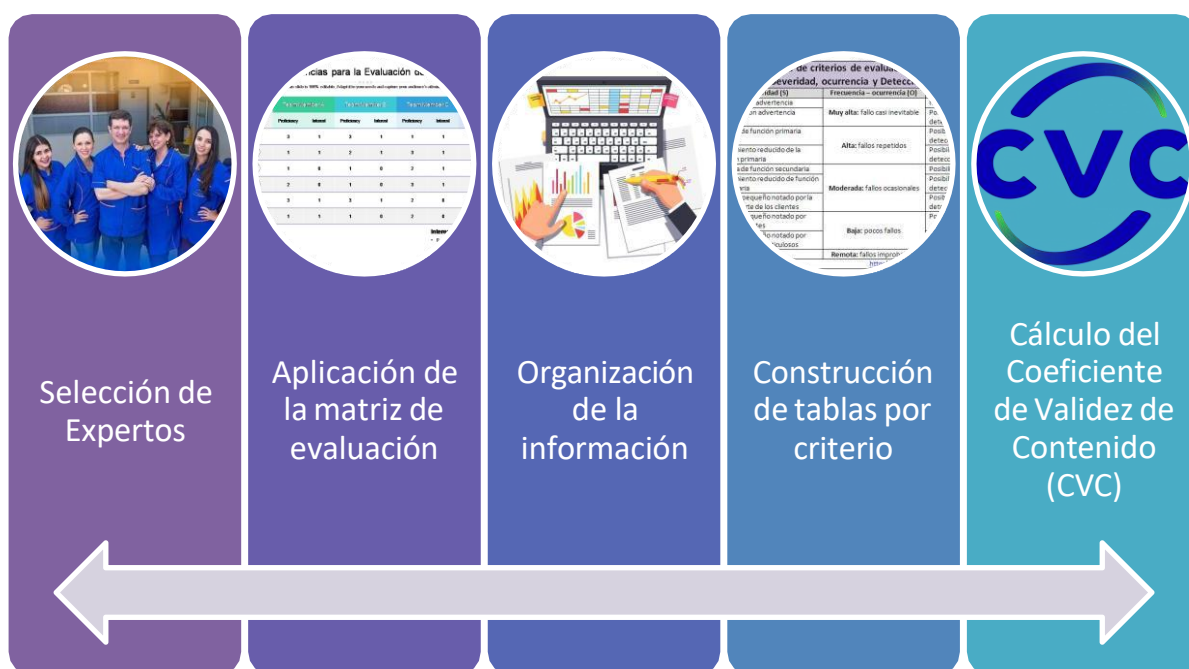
Selección de Expertos

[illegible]ncias para la Evaluación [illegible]

Aplicación de la matriz de evaluación

Organización de la información

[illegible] de criterios de evalua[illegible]
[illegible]everidad, ocurrencia y Detecc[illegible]

| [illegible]idad [S] | Frecuencia – ocurrencia [O] |
|---|---|
| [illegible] advertencia | |
| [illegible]on advertencia | Muy alta: fallo casi inevitable |
| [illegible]de función primaria | |
| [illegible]iento reducido de la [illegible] primaria | Alta: fallos repetidos |
| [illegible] de función secundaria | |
| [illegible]iento reducido de función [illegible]aria | Moderada: fallos ocasionales |
| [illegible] pequeño notado por la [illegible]rte de los clientes | |
| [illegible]equeño notado por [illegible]tes | Baja: pocos fallos |
| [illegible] notado por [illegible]iculosos | |
| | Remota: fallos improb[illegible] |

Construcción de tablas por criterio

CVC

Cálculo del Coeficiente de Validez de Contenido (CVC)